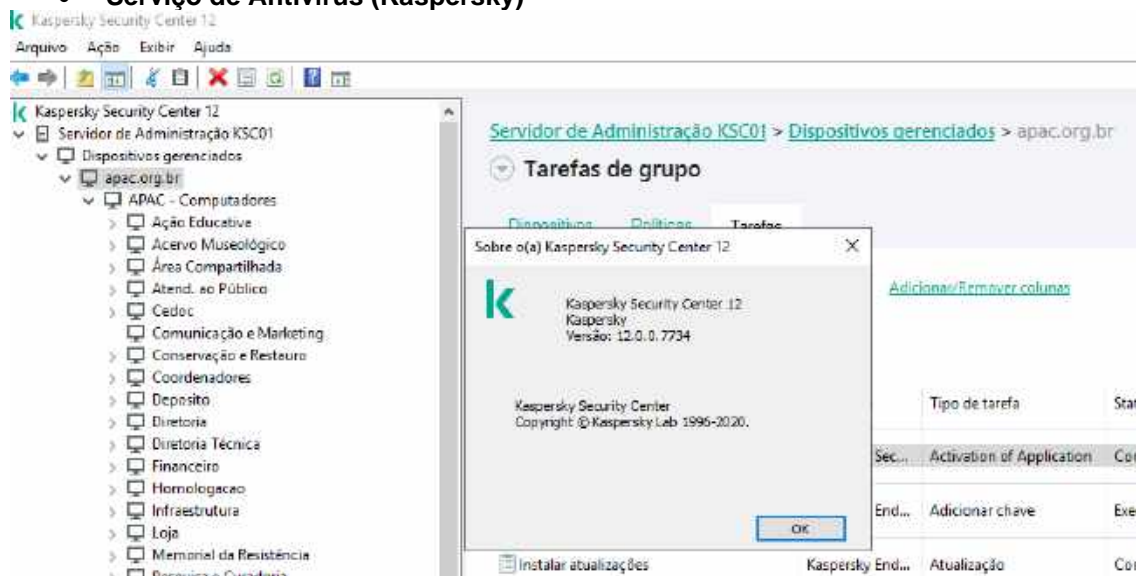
Serviço de Antivírus (Kaspersky)

Kaspersky Security Center 12

Arquivo Ação Exibir Ajuda

Kaspersky Security Center 12
Servidor de Administração KSC01
Dispositivos gerenciados
apac.org.br
APAC - Computadores
Ação Educativa
Acervo Museológico
Área Compartilhada
Atend. ao Público
Cedoc
Comunicação e Marketing
Conservação e Restauro
Coordenadores
Deposito
Diretoria
Diretoria Técnica
Financeiro
Homologacao
Infraestrutura
Loja
Memorial da Resistência
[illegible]

Servidor de Administração KSC01 > Dispositivos gerenciados > apac.org.br

Tarefas de grupo

Dispositivos Políticas Tarefas

Adicionar/Remover colunas

| | | Tipo de tarefa | Stat |
|---|---|---|---|
| | Sec... | Activation of Application | Co |
| | End... | Adicionar chave | Exe |
| Instalar atualizações | Kaspersky End... | Atualização | Co |

Sobre o(a) Kaspersky Security Center 12

Kaspersky Security Center 12
Kaspersky
Versão: 12.0.0.7734

Kaspersky Security Center
Copyright © Kaspersky Lab 1996-2020.

OK